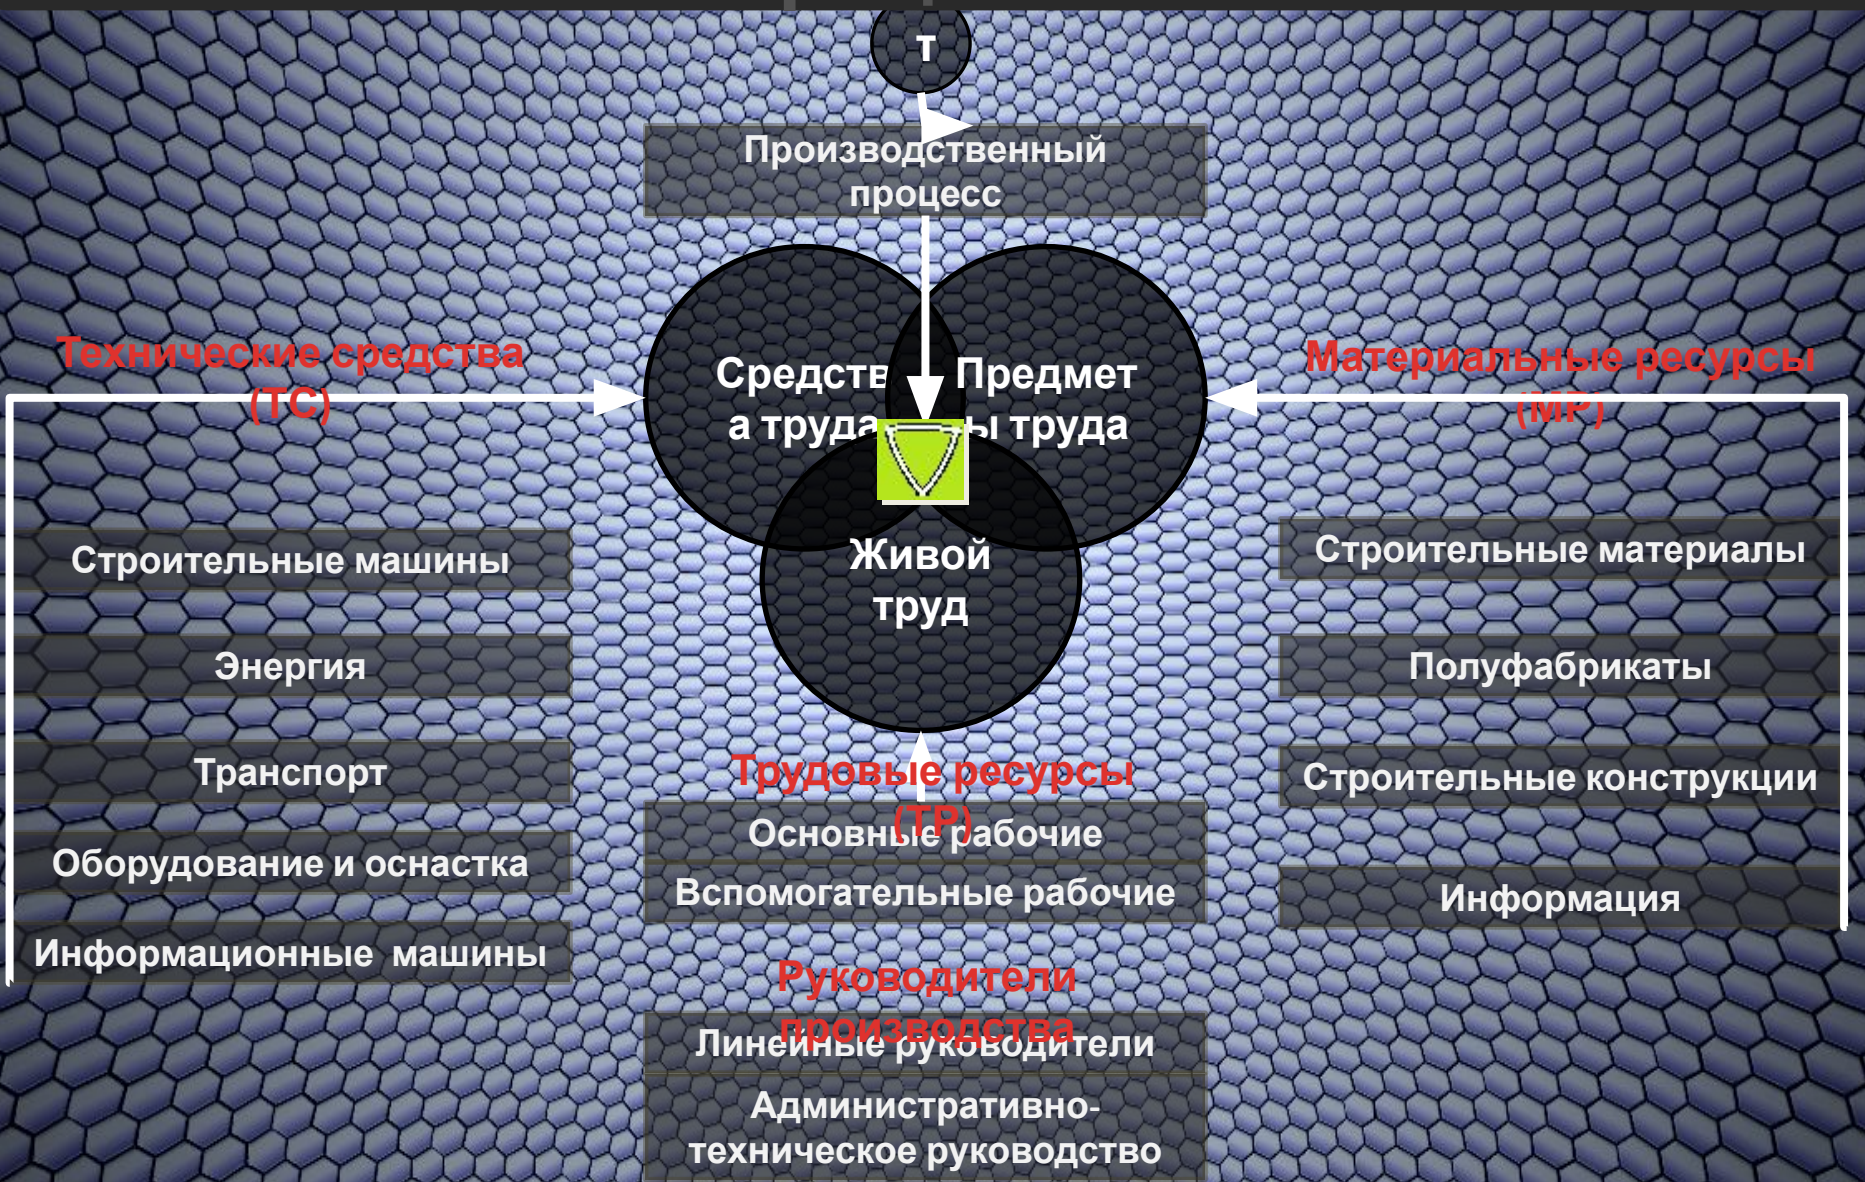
Т

Производственный процесс

Технические средства (ТС)

Средства труда

Предметы труда

Материальные ресурсы (МР)

Живой труд

Строительные машины

Энергия

Транспорт

Оборудование и оснастка

Информационные машины

Строительные материалы

Полуфабрикаты

Строительные конструкции

Информация

Трудовые ресурсы (ТР)

Основные рабочие

Вспомогательные рабочие

Руководители производства

Линейные руководители

Административно-техническое руководство